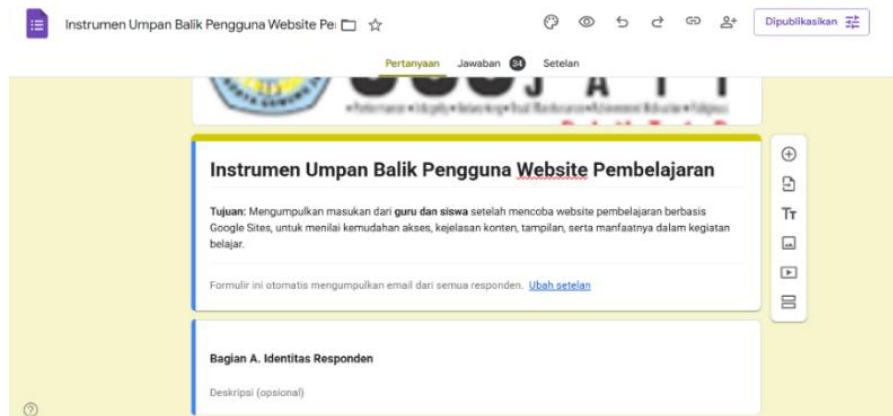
Instrumen Umpan Balik Pengguna Website Pe

Dipublikasikan

Pertanyaan Jawaban 34 Setelan

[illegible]

Instrumen Umpan Balik Pengguna Website Pembelajaran

**Tujuan:** Mengumpulkan masukan dari **guru dan siswa** setelah mencoba website pembelajaran berbasis Google Sites, untuk menilai kemudahan akses, kejelasan konten, tampilan, serta manfaatnya dalam kegiatan belajar.

Formulir ini otomatis mengumpulkan email dari semua responden. Ubah setelan

Bagian A. Identitas Responden

Deskripsi (opsional)

Tт

?